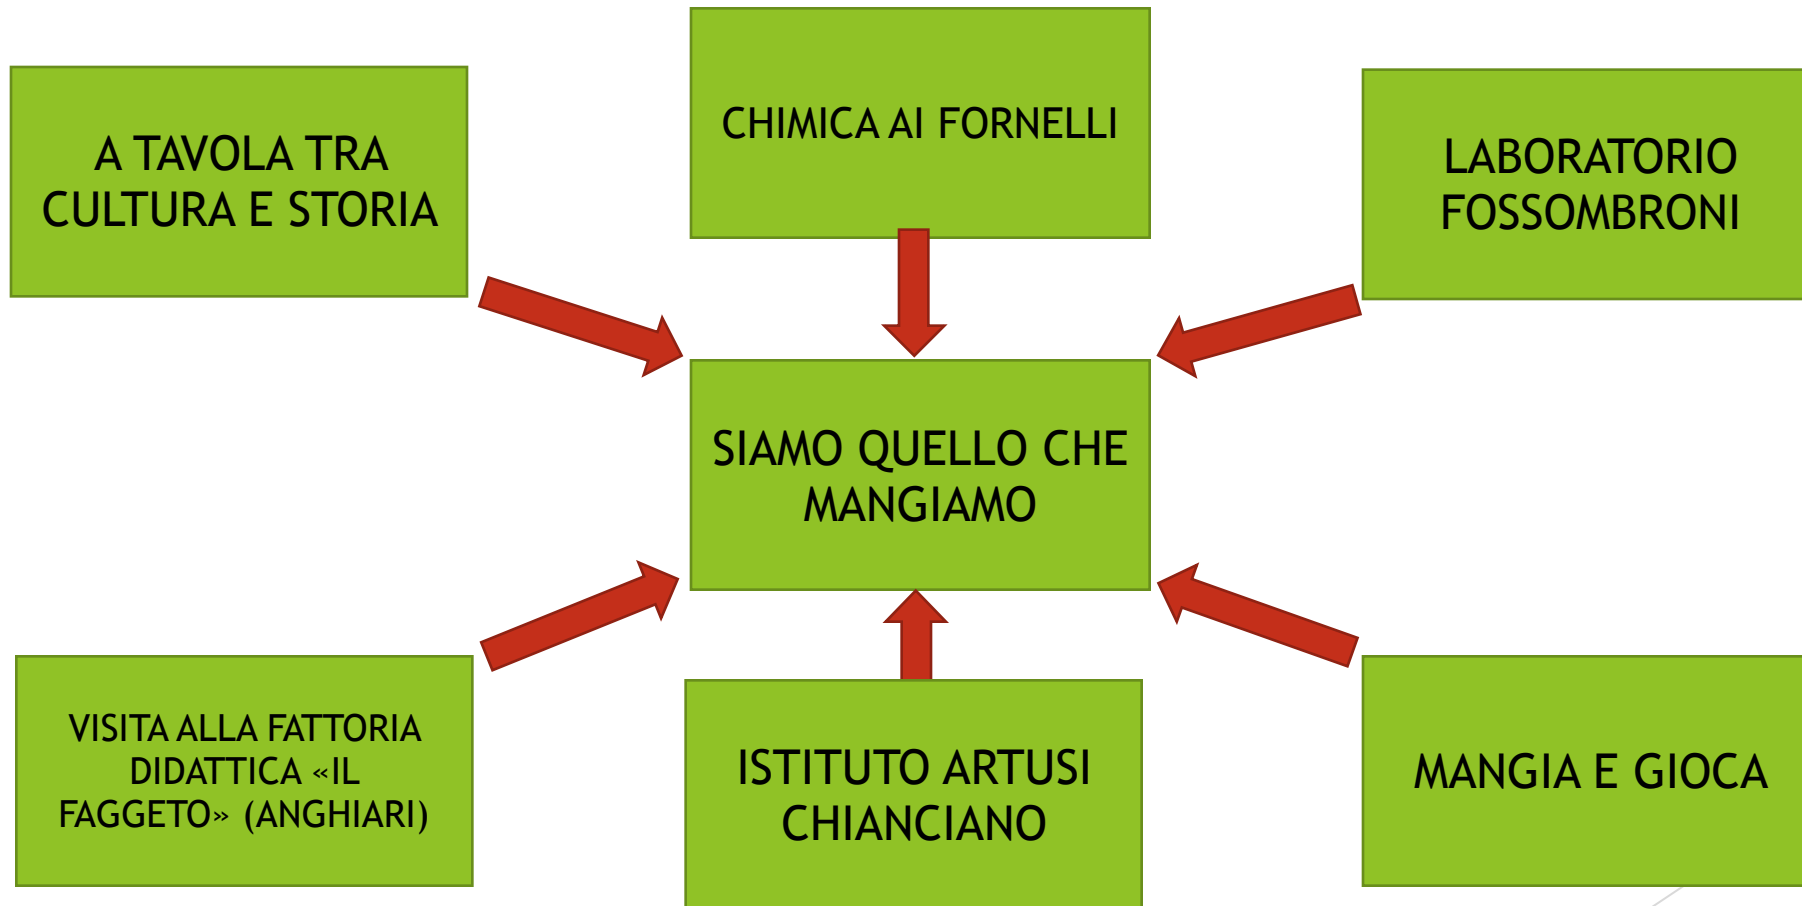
A TAVOLA TRA CULTURA E STORIA

CHIMICA AI FORNELLI

LABORATORIO FOSSOMBRONI

SIAMO QUELLO CHE MANGIAMO

VISITA ALLA FATTORIA DIDATTICA «IL FAGGETO» (ANGHIARI)

ISTITUTO ARTUSI CHIANCIANO

MANGIA E GIOCA